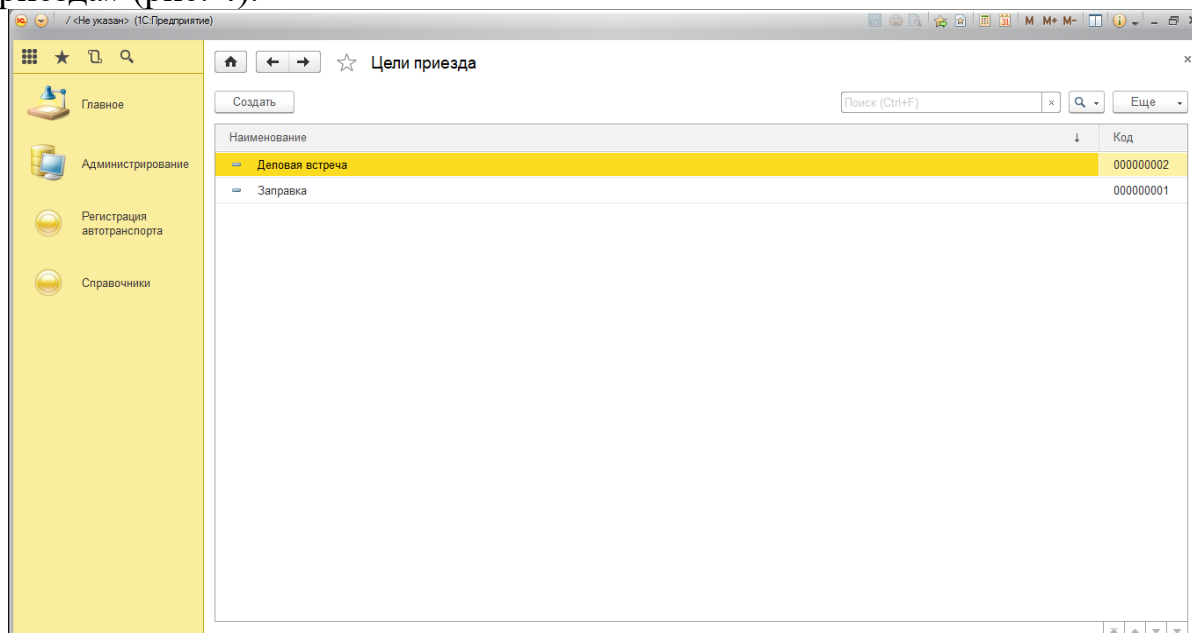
/ <Не указан> (1С:Предприятие)

M M+ M-

Главное

Администрирование

Регистрация автотранспорта

Справочники

Цели приезда

Создать

Поиск (Ctrl+F)

Еще

| Наименование | Код |
|---|---|
| Деловая встреча | 000000002 |
| Заправка | 000000001 |